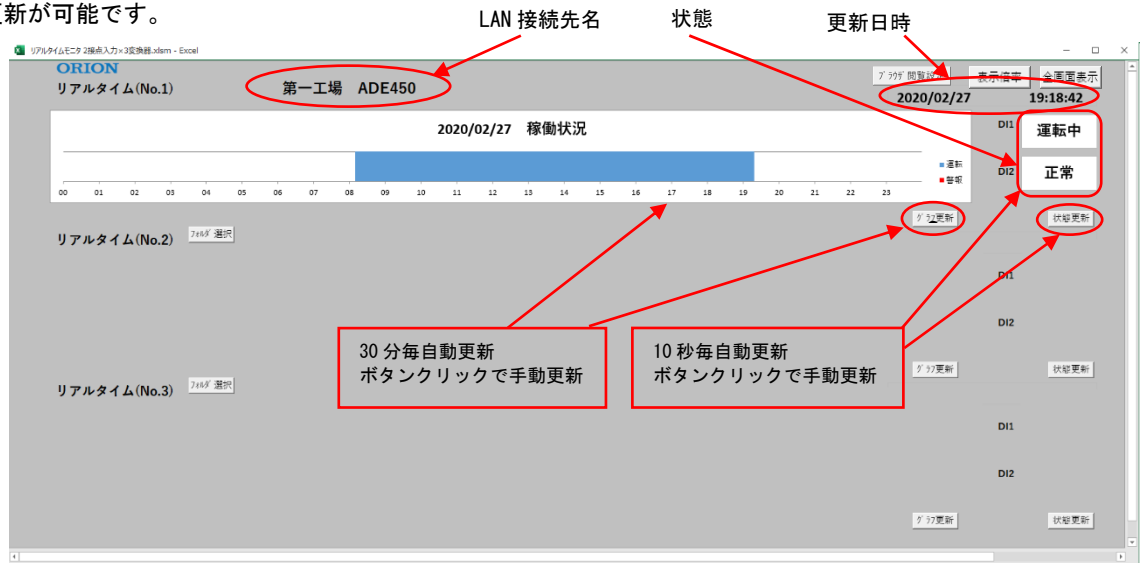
新が可能です。

LAN 接続先名　状態　更新日時

リアルタイムモニタ 2接点入力×3変換器.xlsm - Excel

ORION
リアルタイム(No.1)

第一工場　ADE450

ﾌﾞﾗｳｻﾞ閲覧設定　表示倍率　全画面表示

2020/02/27　19:18:42

2020/02/27　稼働状況

■運転
■警報

00 01 02 03 04 05 06 07 08 09 10 11 12 13 14 15 16 17 18 19 20 21 22 23

DI1 運転中
DI2 正常

ｸﾞﾗﾌ更新　状態更新

リアルタイム(No.2) ﾌｫﾙﾀﾞ選択

DI1
DI2

30 分毎自動更新
ボタンクリックで手動更新

10 秒毎自動更新
ボタンクリックで手動更新

ｸﾞﾗﾌ更新　状態更新

リアルタイム(No.3) ﾌｫﾙﾀﾞ選択

DI1
DI2

ｸﾞﾗﾌ更新　状態更新